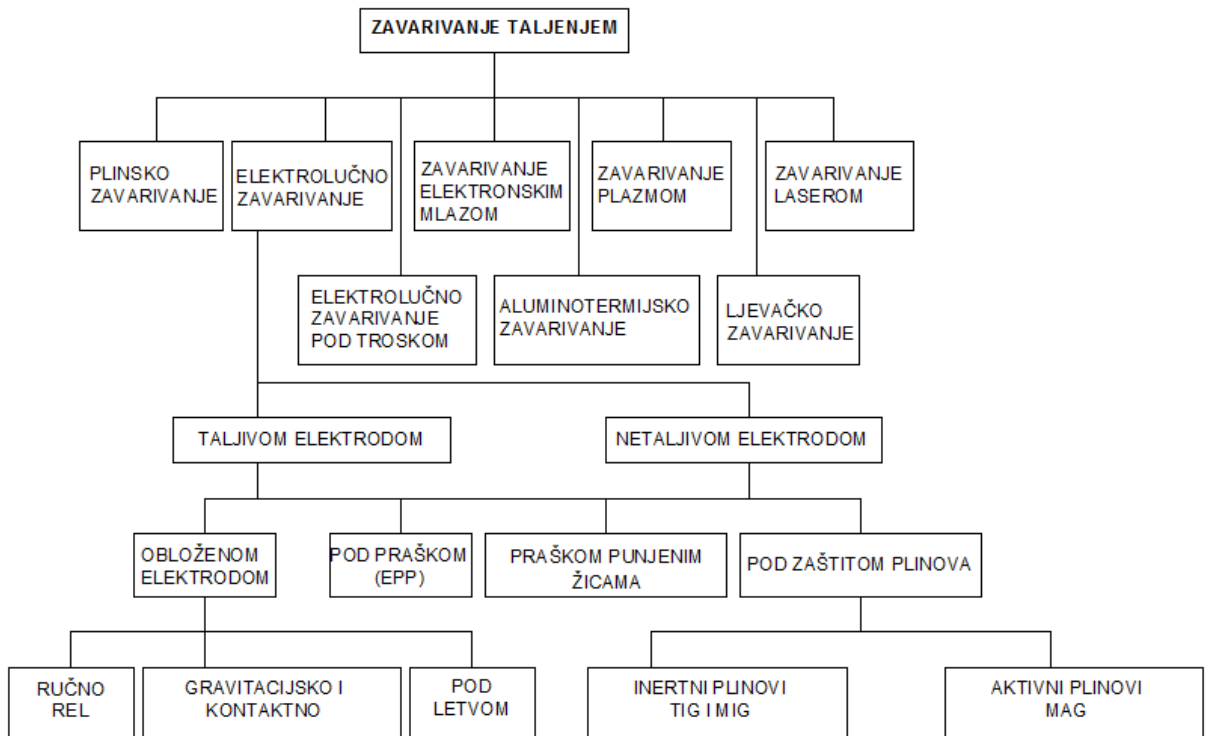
ZAVARIVANJE TALJENJEM

PLINSKO ZAVARIVANJE

ELEKTROLUČNO ZAVARIVANJE

ZAVARIVANJE ELEKTRONSKIM MLAZOM

ZAVARIVANJE PLAZMOM

ZAVARIVANJE LASEROM

ELEKTROLUČNO ZAVARIVANJE POD TROSKOM

ALUMINOTERMIJSKO ZAVARIVANJE

LJEVAČKO ZAVARIVANJE

TALJIVOM ELEKTRODOM

NETALJIVOM ELEKTRODOM

OBLOŽENOM ELEKTRODOM

POD PRAŠKOM (EPP)

PRAŠKOM PUNJENIM ŽICAMA

POD ZAŠTITOM PLINOVA

RUČNO REL

GRAVITACIJSKO I KONTAKTNO

POD LETVOM

INERTNI PLINOVI TIG I MIG

AKTIVNI PLINOVI MAG